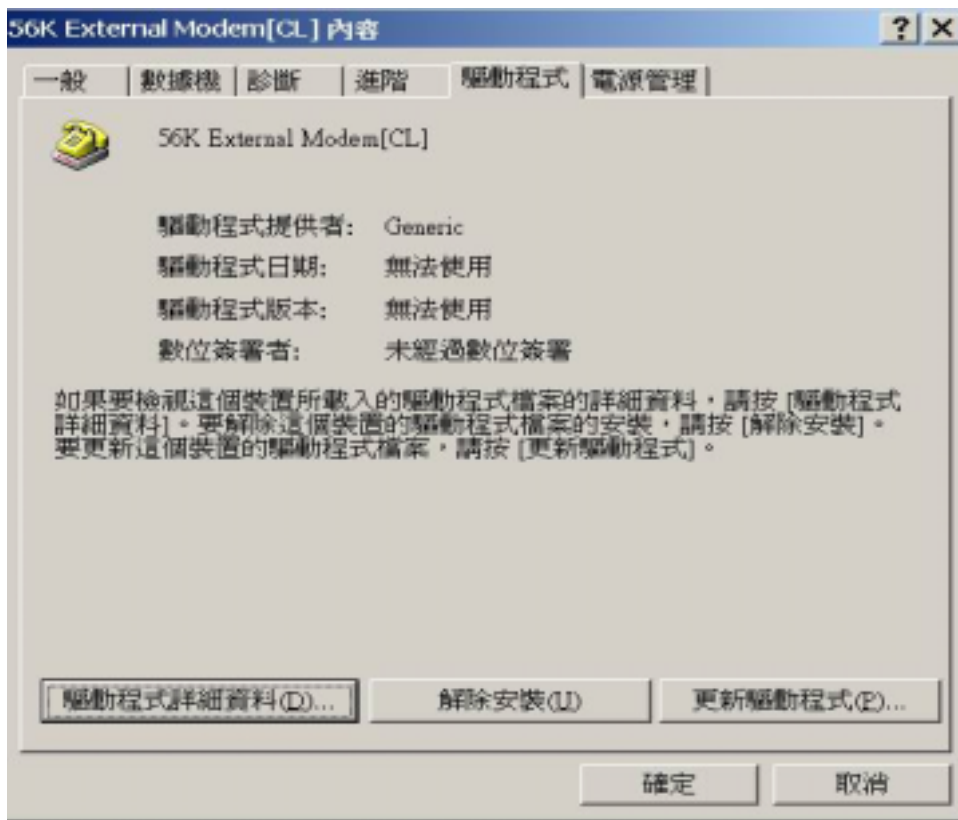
56K External Modem[CL] 內容

? X

一般 | 數據機 | 診斷 | 進階 | 驅動程式 | 電源管理

56K External Modem[CL]

驅動程式提供者: Generic

驅動程式日期: 無法使用

驅動程式版本: 無法使用

數位簽署者: 未經過數位簽署

如果要檢視這個裝置所載入的驅動程式檔案的詳細資料，請按 [驅動程式詳細資料]。要解除這個裝置的驅動程式檔案的安裝，請按 [解除安裝]。要更新這個裝置的驅動程式檔案，請按 [更新驅動程式]。

驅動程式詳細資料(D)...

解除安裝(U)

更新驅動程式(P)...

確定

取消